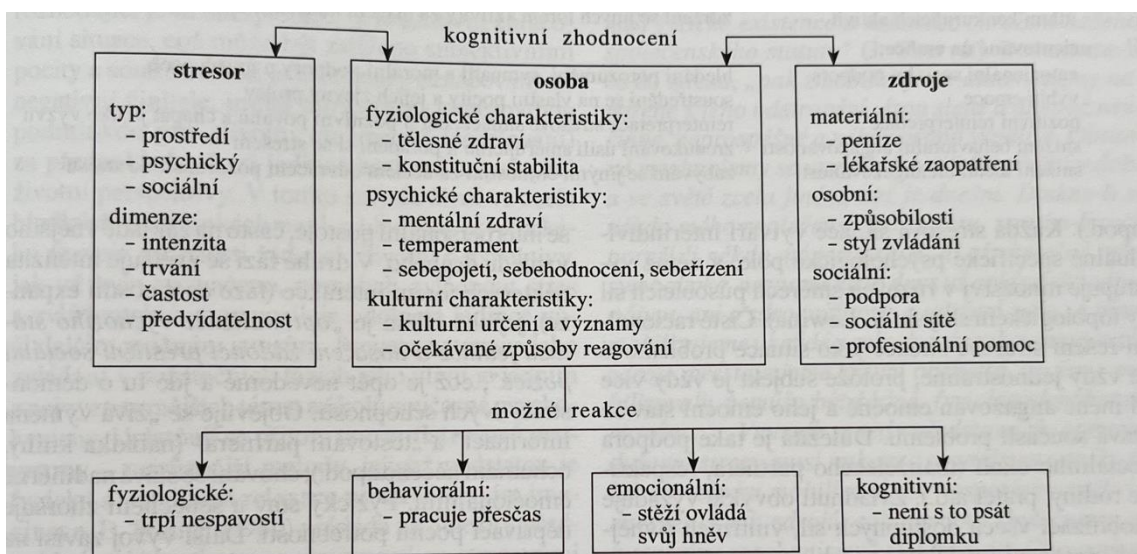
kognitivní zhodnocení

stresor

typ:
– prostředí
– psychický
– sociální

dimenze:
– intenzita
– trvání
– častost
– předvídatelnost

osoba

fyziologické charakteristiky:
– tělesné zdraví
– konstituční stabilita

psychické charakteristiky:
– mentální zdraví
– temperament
– sebepojetí, sebehodnocení, sebeřízení

kulturní charakteristiky:
– kulturní určení a významy
– očekávané způsoby reagování

zdroje

materiální:
– peníze
– lékařské zaopatření

osobní:
– způsobilosti
– styl zvládání

sociální:
– podpora
– sociální sítě
– profesionální pomoc

možné reakce

fyziologické:
– trpí nespavostí

behaviorální:
– pracuje přesčas

emocionální:
– stěží ovládá svůj hněv

kognitivní:
– není s to psát diplomku